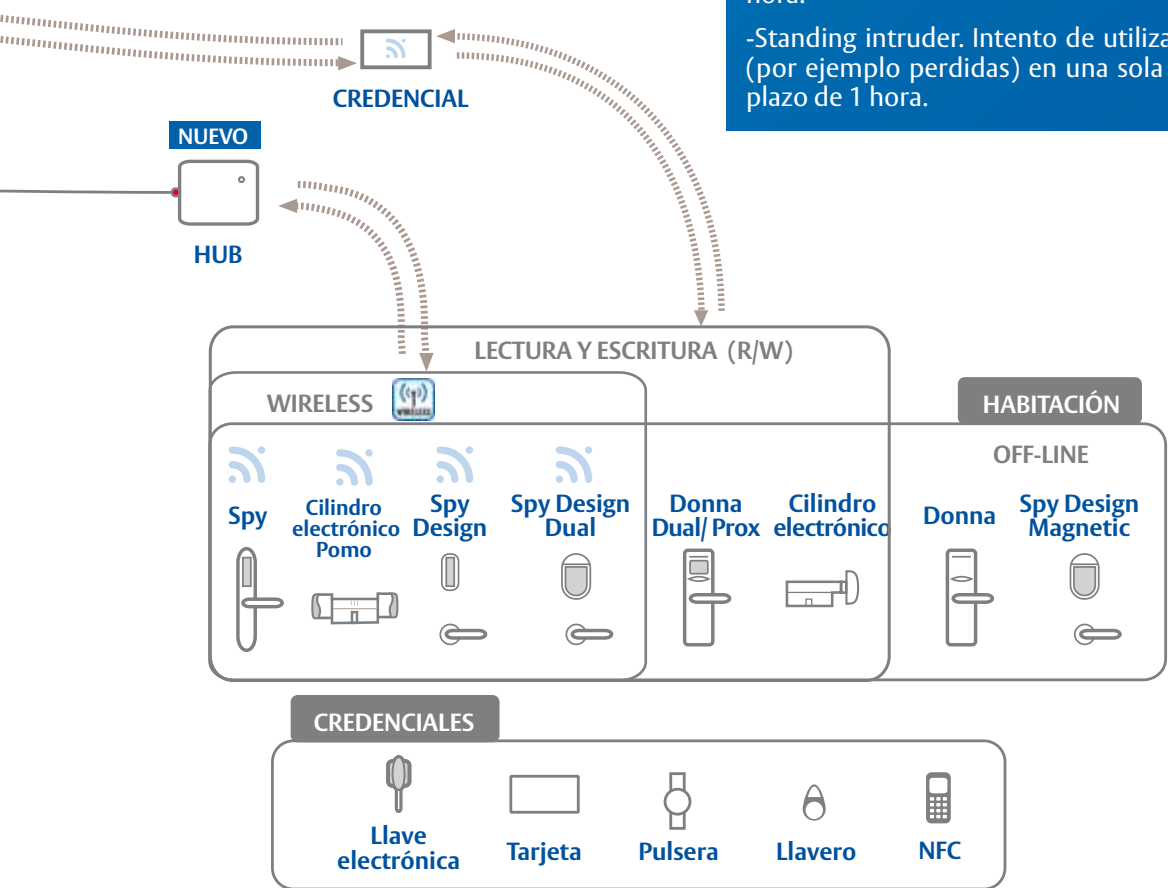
hora.

-Standing intruder. Intento de utiliza (por ejemplo perdidas) en una sola plazo de 1 hora.

CREDENCIAL

NUEVO

HUB

LECTURA Y ESCRITURA (R/W)

WIRELESS

HABITACIÓN

OFF-LINE

Spy

Cilindro electrónico Pomo

Spy Design

Spy Design Dual

Donna Dual/ Prox

Cilindro electrónico

Donna

Spy Design Magnetic

CREDENCIALES

Llave electrónica

Tarjeta

Pulsera

Llavero

NFC